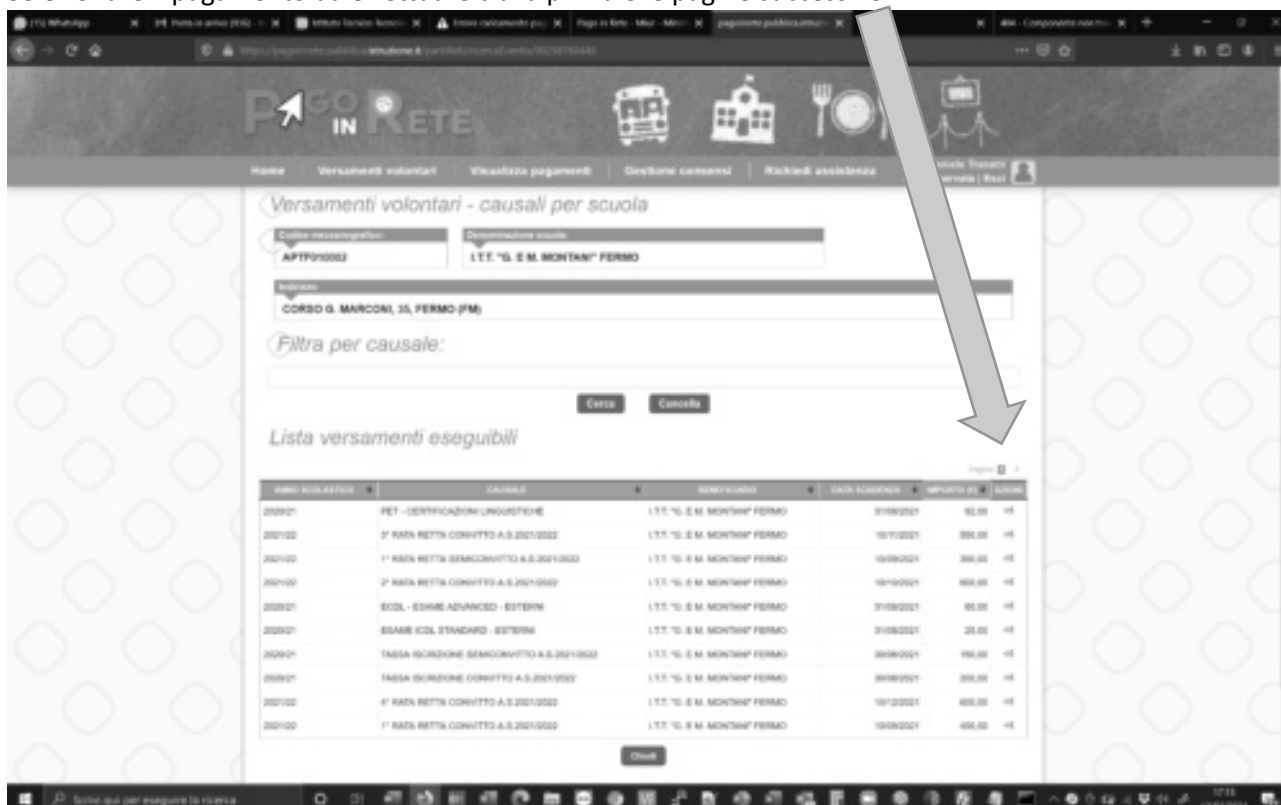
PAGO IN RETE

Home | Versamenti volontari | Visualizza pagamenti | Gestione consensi | Richiedi assistenza

Versamenti volontari - causali per scuola

Codice meccanografico: APTF010002
Denominazione scuola: I.T.T. "G. E M. MONTANI" FERMO

Indirizzo: CORSO G. MARCONI, 35, FERMO (FM)

Filtra per causale:

Cerca | Cancella

Lista versamenti eseguibili

Pagina 1

| ANNO SCOLASTICO | CAUSALE | BENEFICIARIO | DATA SCADENZA | IMPORTO (€) | AZIONI |
|---|---|---|---|---|---|
| 2020/21 | PET - CERTIFICAZIONI LINGUISTICHE | I.T.T. "G. E M. MONTANI" FERMO | 31/08/2021 | 92,00 | |
| 2021/22 | 3° RATA RETTA CONVITTO A.S.2021/2022 | I.T.T. "G. E M. MONTANI" FERMO | 10/11/2021 | 550,00 | |
| 2021/22 | 1° RATA RETTA SEMICONVITTO A.S.2021/2022 | I.T.T. "G. E M. MONTANI" FERMO | 10/09/2021 | 300,00 | |
| 2021/22 | 2° RATA RETTA CONVITTO A.S.2021/2022 | I.T.T. "G. E M. MONTANI" FERMO | 10/10/2021 | 600,00 | |
| 2020/21 | ECDL - ESAME ADVANCED - ESTERNI | I.T.T. "G. E M. MONTANI" FERMO | 31/08/2021 | 60,00 | |
| 2020/21 | ESAME ICDL STANDARD - ESTERNI | I.T.T. "G. E M. MONTANI" FERMO | 31/08/2021 | 25,00 | |
| 2020/21 | TASSA ISCRIZIONE SEMICONVITTO A.S.2021/2022 | I.T.T. "G. E M. MONTANI" FERMO | 30/08/2021 | 150,00 | |
| 2020/21 | TASSA ISCRIZIONE CONVITTO A.S.2021/2022 | I.T.T. "G. E M. MONTANI" FERMO | 30/08/2021 | 200,00 | |
| 2021/22 | 4° RATA RETTA CONVITTO A.S.2021/2022 | I.T.T. "G. E M. MONTANI" FERMO | 10/12/2021 | 600,00 | |
| 2021/22 | 1° RATA RETTA CONVITTO A.S.2021/2022 | I.T.T. "G. E M. MONTANI" FERMO | 10/09/2021 | 450,00 | |

Chiudi

Scrivi qui per eseguire la ricerca